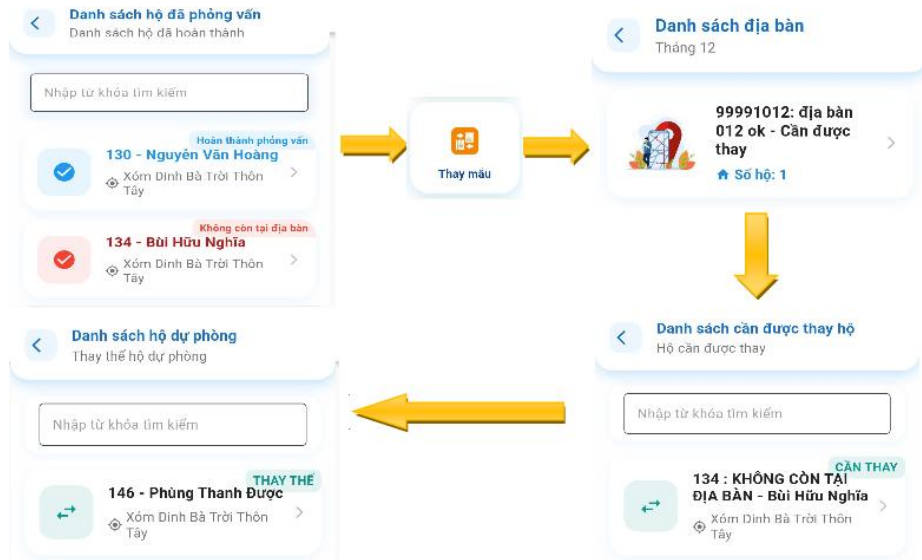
Danh sách hộ đã phỏng vấn
Danh sách hộ đã hoàn thành

Nhập từ khóa tìm kiếm

Hoàn thành phỏng vấn
130 - Nguyễn Văn Hoàng
Xóm Dinh Bà Trời Thôn Tây

Không còn tại địa bàn
134 - Bùi Hữu Nghĩa
Xóm Dinh Bà Trời Thôn Tây

Thay mẫu

Danh sách địa bàn
Tháng 12

99991012: địa bàn 012 ok - Cần được thay
Số hộ: 1

Danh sách cần được thay hộ
Hộ cần được thay

Nhập từ khóa tìm kiếm

CẦN THAY
134 : KHÔNG CÒN TẠI ĐỊA BÀN - Bùi Hữu Nghĩa
Xóm Dinh Bà Trời Thôn Tây

Danh sách hộ dự phòng
Thay thế hộ dự phòng

Nhập từ khóa tìm kiếm

THAY THẾ
146 - Phùng Thanh Được
Xóm Dinh Bà Trời Thôn Tây